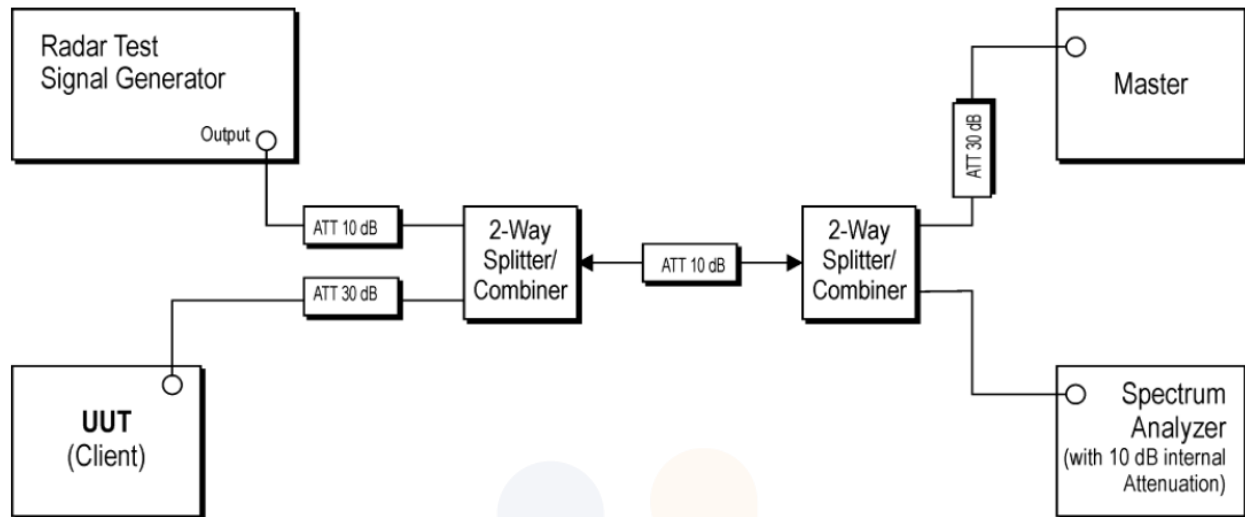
Radar Test
Signal Generator

Output

ATT 10 dB

ATT 30 dB

UUT
(Client)

2-Way
Splitter/
Combiner

ATT 10 dB

2-Way
Splitter/
Combiner

ATT 30 dB

Master

Spectrum
Analyzer
(with 10 dB internal
Attenuation)